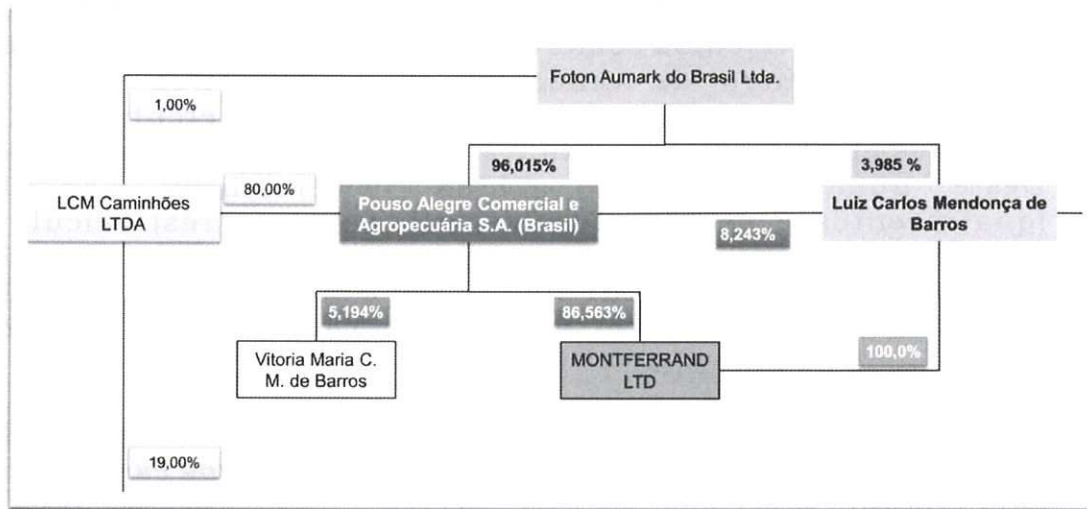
Foton Aumark do Brasil Ltda.

1,00%

96,015%

3,985 %

LCM Caminhões LTDA

80,00%

Pouso Alegre Comercial e Agropecuária S.A. (Brasil)

Luiz Carlos Mendonça de Barros

8,243%

5,194%

86,563%

Vitoria Maria C. M. de Barros

MONTFERRAND LTD

100,0%

19,00%